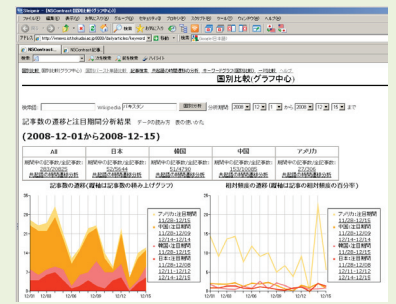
Onigiri - [NSContrast 国別比較(グラフ中心)]

ファイル(F) 編集(E) 表示(V) ブックマーク(B) ツール(T) アクセラ ウィンドウ(W) ヘルプ(H)

アドレス(D) http://mimir.ik.titech.ac.jp:8000/dev/article/keyword

NSContrast

国別比較(グラフ中心)

検索語: Wikipedia パキスタン 国別分析 分析期間: 2008 年 12 月 1 から 2008 年 12 月 15 まで

記事数の遷移と注目期間分析結果 データの読み方 表の使い方

(2008-12-01から2008-12-15)

| All | 日本 | 韓国 | 中国 | アメリカ |
|---|---|---|---|---|
| 期間中の記事数(全記事数): 283/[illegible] 共起語分析 | 期間中の記事数(全記事数): 52/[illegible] 共起語分析 | 期間中の記事数(全記事数): 61/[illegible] 共起語分析 | 期間中の記事数(全記事数): 153/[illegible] 共起語分析 | 期間中の記事数(全記事数): 27/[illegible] 共起語分析 |

記事数の遷移(縦軸は記事数の積み上げグラフ)

相対頻度の遷移(縦軸は記事の相対頻度の百分率)

アメリカ注目期間 11/28-12/06
中国注目期間 11/28-12/09
12/14-12/14
韓国注目期間 11/28-12/08
12/11-12/12
日本注目期間 11/28-12/12
12/14-12/14

12/01 12/04 12/06 12/08 12/10 12/12 12/15